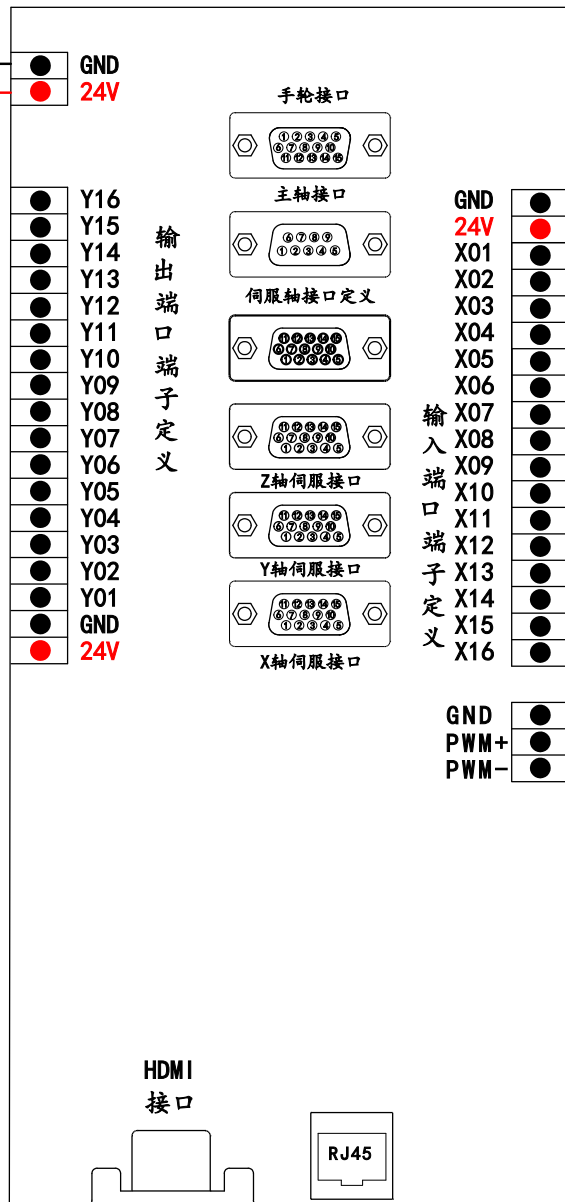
GND
24V

Y16
Y15
Y14
Y13
Y12
Y11
Y10
Y09
Y08
Y07
Y06
Y05
Y04
Y03
Y02
Y01
GND
24V

输出端口端子定义

手轮接口
①②③④⑤
⑥⑦⑧⑨⑩
⑪⑫⑬⑭⑮

主轴接口
⑥⑦⑧⑨
①②③④⑤

伺服轴接口定义
⑪⑫⑬⑭⑮
⑥⑦⑧⑨⑩
①②③④⑤

⑪⑫⑬⑭⑮
⑥⑦⑧⑨⑩
①②③④⑤
Z轴伺服接口

⑪⑫⑬⑭⑮
⑥⑦⑧⑨⑩
①②③④⑤
Y轴伺服接口

⑪⑫⑬⑭⑮
⑥⑦⑧⑨⑩
①②③④⑤
X轴伺服接口

输入端口端子定义

GND
24V
X01
X02
X03
X04
X05
X06
X07
X08
X09
X10
X11
X12
X13
X14
X15
X16

GND
PWM+
PWM-

HDMI
接口

RJ45